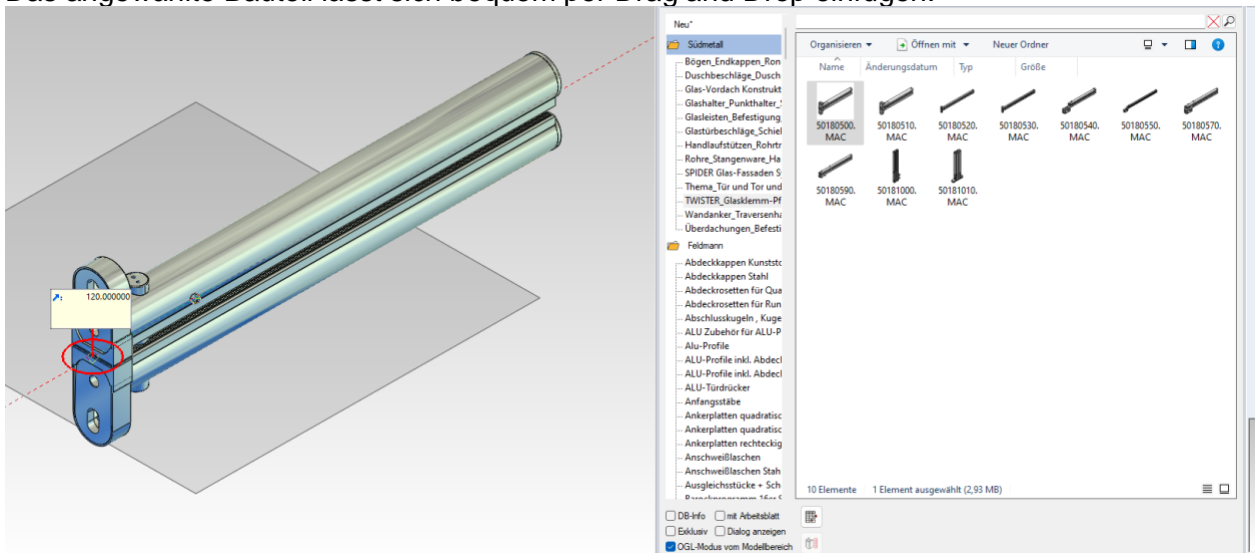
Das ausgewählte Bauteil lässt sich bequem per Drag and Drop einfügen.

120.000000

Neu*

Südmetall
Bögen_Endkappen_Ron
Duschbeschläge_Dusch
Glas-Vordach Konstrukt
Glashalter_Punkthalter_
Glasleisten_Befestigung
Glastürbeschläge_Schiel
Handlaufstützen_Rohrtr
Rohre_Stangenware_Ha
SPIDER Glas-Fassaden S
Thema_Tür und Tor und
TWISTER_Glasklemm-Pf
Wandanker_Traversenha
Überdachungen_Befesti
Feldmann
Abdeckkappen Kunststo
Abdeckkappen Stahl
Abdeckrosetten für Qua
Abdeckrosetten für Run
Abschlusskugeln , Kuge
ALU Zubehör für ALU-P
Alu-Profile
ALU-Profile inkl. Abdecl
ALU-Profile inkl. Abdecl
ALU-Türdrücker
Anfangsstäbe
Ankerplatten quadratisc
Ankerplatten quadratisc
Ankerplatten rechteckig
Anschweißlaschen
Anschweißlaschen Stah
Ausgleichsstücke + Sch
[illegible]

Organisieren ▾ Öffnen mit ▾ Neuer Ordner
Name Änderungsdatum Typ Größe

50180500.MAC
50180510.MAC
50180520.MAC
50180530.MAC
50180540.MAC
50180550.MAC
50180570.MAC
50180590.MAC
50181000.MAC
50181010.MAC

10 Elemente 1 Element ausgewählt (2,93 MB)

DB-Info
mit Arbeitsblatt
Exklusiv
Dialog anzeigen
OGL-Modus vom Modelbereich